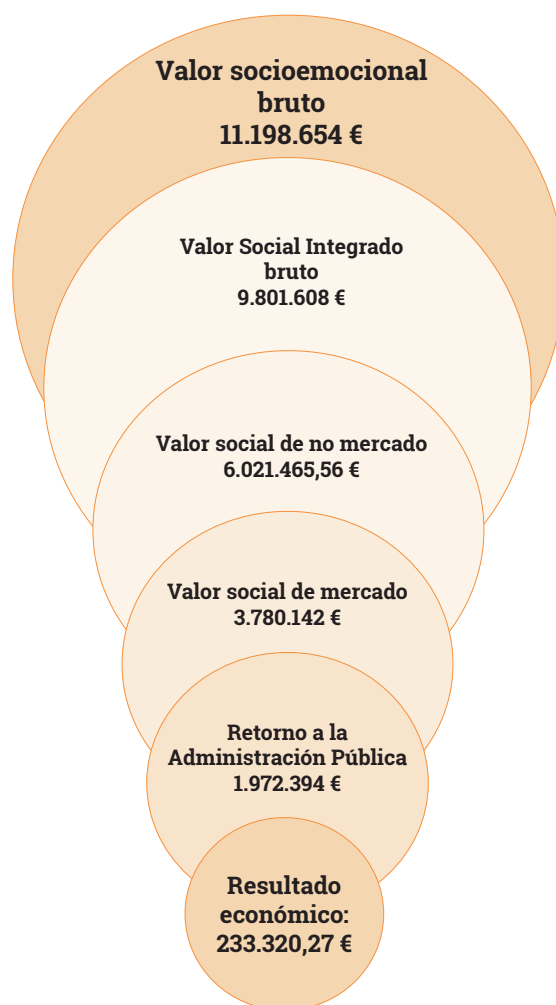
Valor socioemocional bruto
11.198.654 €

Valor Social Integrado bruto
9.801.608 €

Valor social de no mercado
6.021.465,56 €

Valor social de mercado
3.780.142 €

Retorno a la Administración Pública
1.972.394 €

Resultado económico:
233.320,27 €